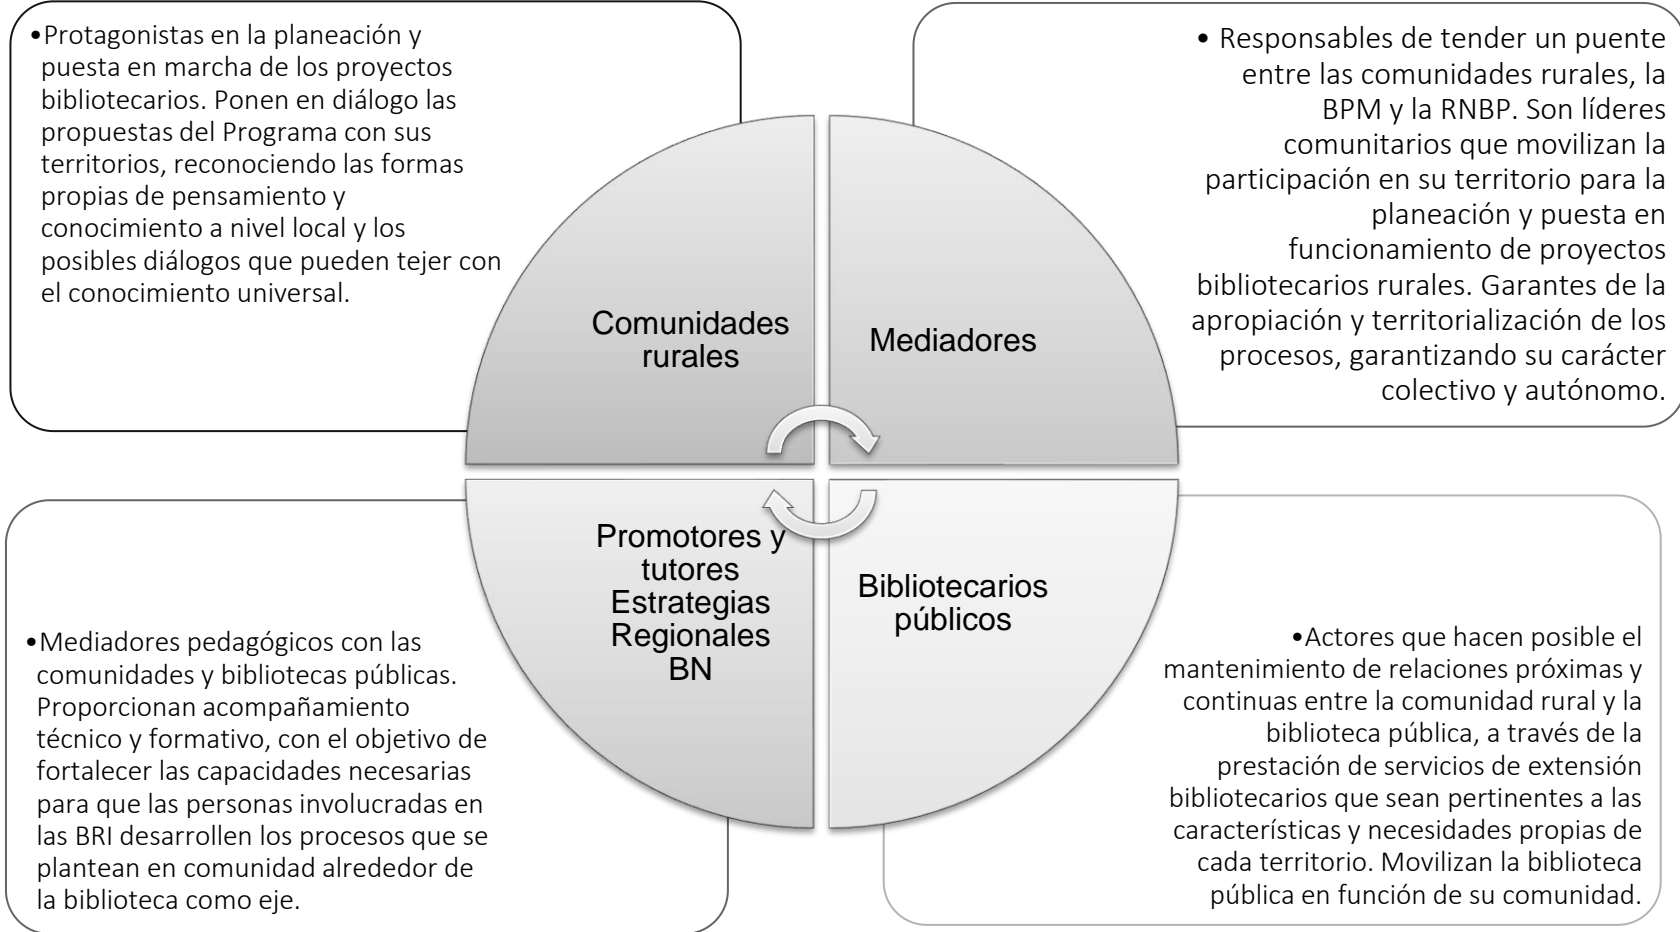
•Protagonistas en la planeación y puesta en marcha de los proyectos bibliotecarios. Ponen en diálogo las propuestas del Programa con sus territorios, reconociendo las formas propias de pensamiento y conocimiento a nivel local y los posibles diálogos que pueden tejer con el conocimiento universal.

• Responsables de tender un puente entre las comunidades rurales, la BPM y la RNBP. Son líderes comunitarios que movilizan la participación en su territorio para la planeación y puesta en funcionamiento de proyectos bibliotecarios rurales. Garantes de la apropiación y territorialización de los procesos, garantizando su carácter colectivo y autónomo.

Comunidades rurales

Mediadores

Promotores y tutores Estrategias Regionales BN

Bibliotecarios públicos

•Mediadores pedagógicos con las comunidades y bibliotecas públicas. Proporcionan acompañamiento técnico y formativo, con el objetivo de fortalecer las capacidades necesarias para que las personas involucradas en las BRI desarrollen los procesos que se plantean en comunidad alrededor de la biblioteca como eje.

•Actores que hacen posible el mantenimiento de relaciones próximas y continuas entre la comunidad rural y la biblioteca pública, a través de la prestación de servicios de extensión bibliotecarios que sean pertinentes a las características y necesidades propias de cada territorio. Movilizan la biblioteca pública en función de su comunidad.